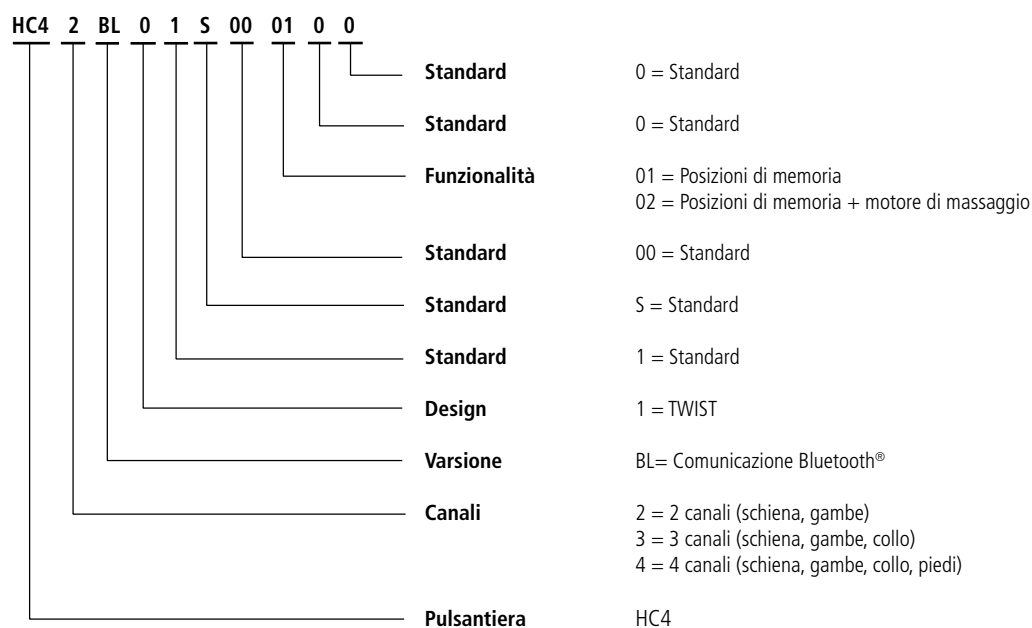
HC4 2 BL 0 1 S 00 01 0 0

Standard 0 = Standard

Standard 0 = Standard

Funzionalità 01 = Posizioni di memoria
02 = Posizioni di memoria + motore di massaggio

Standard 00 = Standard

Standard S = Standard

Standard 1 = Standard

Design 1 = TWIST

Varsione BL= Comunicazione Bluetooth®

Canali 2 = 2 canali (schiena, gambe)
3 = 3 canali (schiena, gambe, collo)
4 = 4 canali (schiena, gambe, collo, piedi)

Pulsantiera HC4